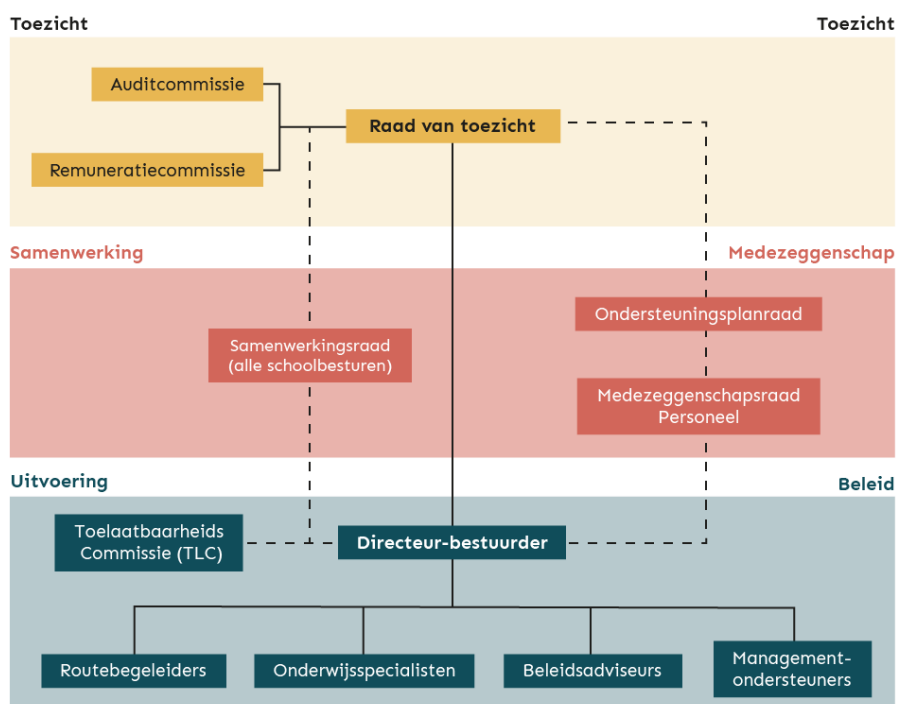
Toezicht

Toezicht

Auditcommissie

Remuneratiecommissie

Raad van toezicht

Samenwerking

Medezeggenschap

Ondersteuningsplanraad

Samenwerkingsraad (alle schoolbesturen)

Medezeggenschapsraad Personeel

Uitvoering

Beleid

Toelaatbaarheids Commissie (TLC)

Directeur-bestuurder

Routebegeleiders

Onderwijsspecialisten

Beleidsadviseurs

Management-ondersteuners